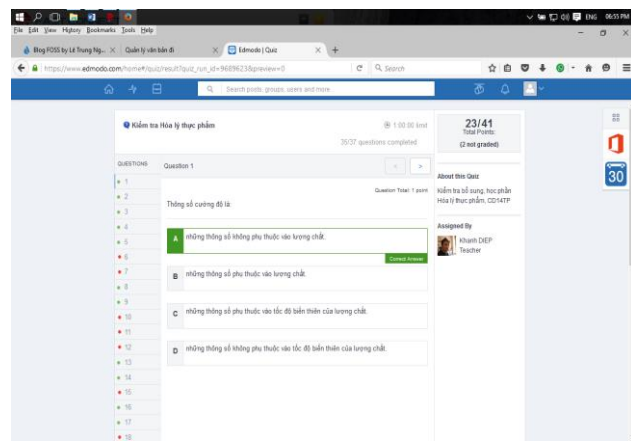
ENG 06:55 PM

File Edit View History Bookmarks Tools Help

Blog FOSS by Lê Trung Ng... × Quản lý văn bản đi × Edmodo | Quiz × +

https://www.edmodo.com/home#/quiz/result?quiz_run_id=96896238preview=0

Search

Search posts, groups, users and more

Kiểm tra Hóa lý thực phẩm

1:00:00 limit

35/37 questions completed

23/41
Total Points
(2 not graded)

QUESTIONS

Question 1

1
2
3
4
5
6
7
8
9
10
11
12
13
14
15
16
17
18

Question Total: 1 point

Thông số cường độ là:

A những thông số không phụ thuộc vào lượng chất.

Correct Answer

B những thông số phụ thuộc vào lượng chất.

C những thông số phụ thuộc vào tốc độ biến thiên của lượng chất.

D những thông số không phụ thuộc vào tốc độ biến thiên của lượng chất.

About this Quiz

Kiểm tra bổ sung, học phần Hóa lý thực phẩm, CD14TP

Assigned By

Khanh DIEP
Teacher

30